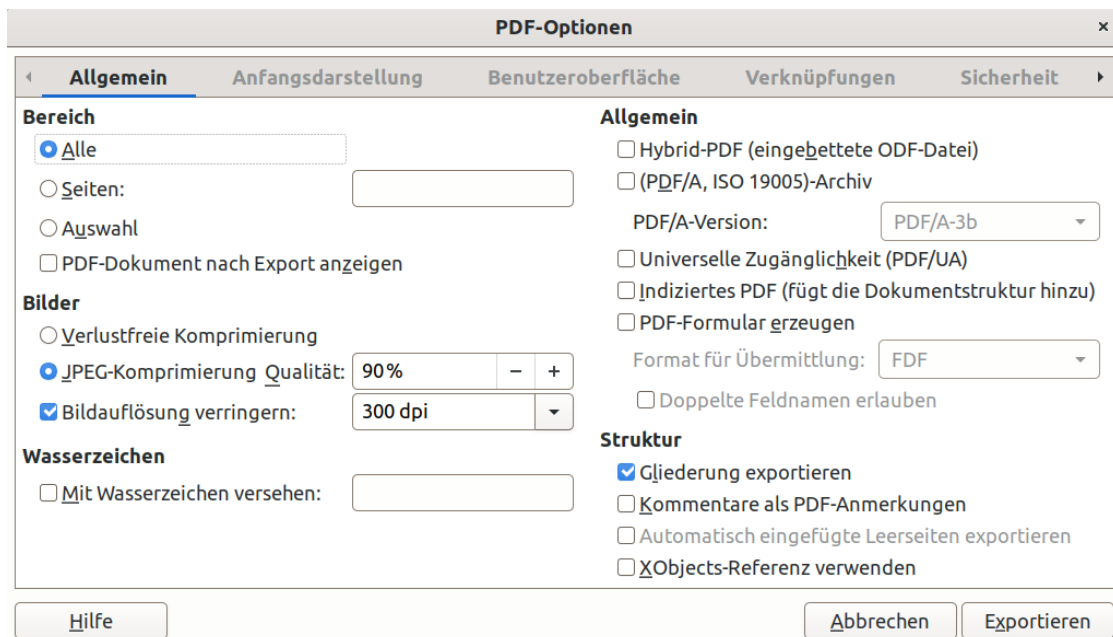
PDF-Optionen

Allgemein | Anfangsdarstellung | Benutzeroberfläche | Verknüpfungen | Sicherheit

Bereich
Alle
Seiten:
Auswahl
PDF-Dokument nach Export anzeigen

Bilder
Verlustfreie Komprimierung
JPEG-Komprimierung Qualität: 90% − +
Bildauflösung verringern: 300 dpi

Wasserzeichen
Mit Wasserzeichen versehen:

Allgemein
Hybrid-PDF (eingebettete ODF-Datei)
(PDF/A, ISO 19005)-Archiv
PDF/A-Version: PDF/A-3b
Universelle Zugänglichkeit (PDF/UA)
Indiziertes PDF (fügt die Dokumentstruktur hinzu)
PDF-Formular erzeugen
Format für Übermittlung: FDF
Doppelte Feldnamen erlauben

Struktur
Gliederung exportieren
Kommentare als PDF-Anmerkungen
Automatisch eingefügte Leerseiten exportieren
XObjects-Referenz verwenden

Hilfe
Abbrechen
Exportieren